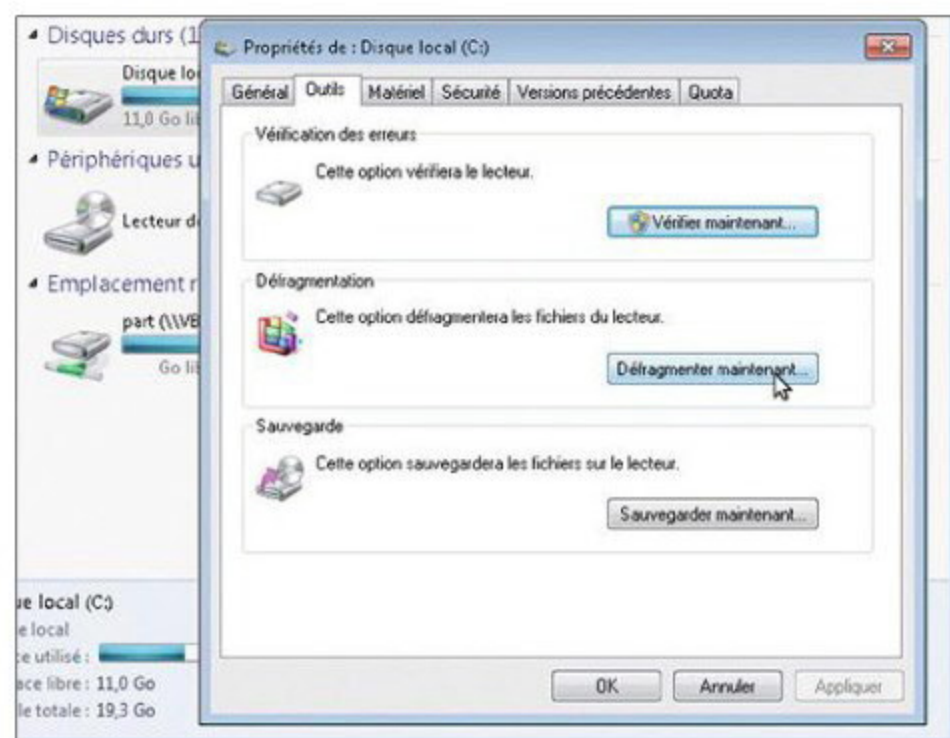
Disques durs (1

Disque lo

11,0 Go li

Périphériques u

Lecteur d

Emplacement r

part (\\VB

Go li

ue local (C:)

e local

ce utilisé :

ace libre : 11,0 Go

lle totale : 19,3 Go

Propriétés de : Disque local (C:)

Général | Outils | Matériel | Sécurité | Versions précédentes | Quota

Vérification des erreurs

Cette option vérifiera le lecteur.

Vérifier maintenant...

Défragmentation

Cette option défragmentera les fichiers du lecteur.

Défragmenter maintenant...

Sauvegarde

Cette option sauvegardera les fichiers sur le lecteur.

Sauvegarder maintenant...

OK | Annuler | Appliquer